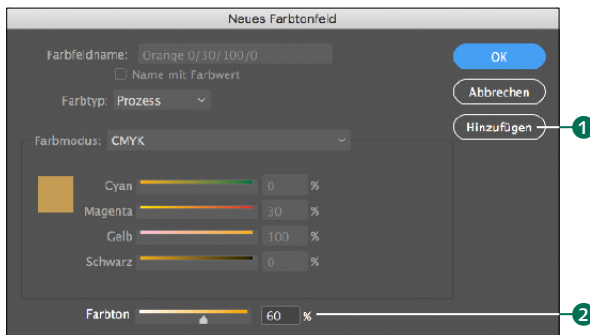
Neues Farbtonfeld

Farbfeldname: Orange 0/30/100/0

Name mit Farbwert

Farbtyp: Prozess

OK

Abbrechen

Hinzufügen

1

Farbmodus: CMYK

Cyan 0 %

Magenta 30 %

Gelb 100 %

Schwarz 0 %

Farbton 60 %

2